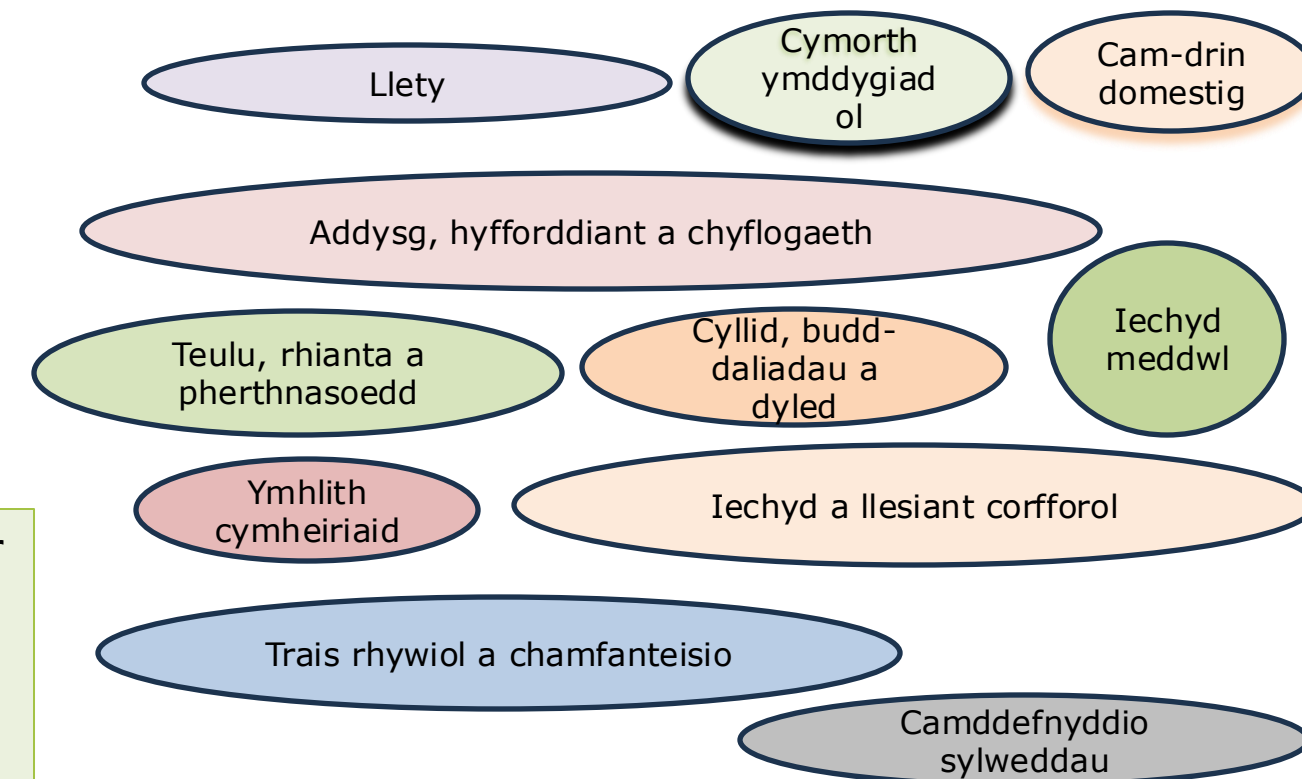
Llety

Cymorth ymddygiadol

Cam-drin domestig

Addysg, hyfforddiant a chyflogaeth

Teulu, rhianta a pherthnasoedd

Cyllid, budd-daliadau a dyled

Iechyd meddwl

Ymhlith cymheiriaid

Iechyd a llesiant corfforol

Trais rhywiol a chamfanteisio

Camddefnyddio sylweddau